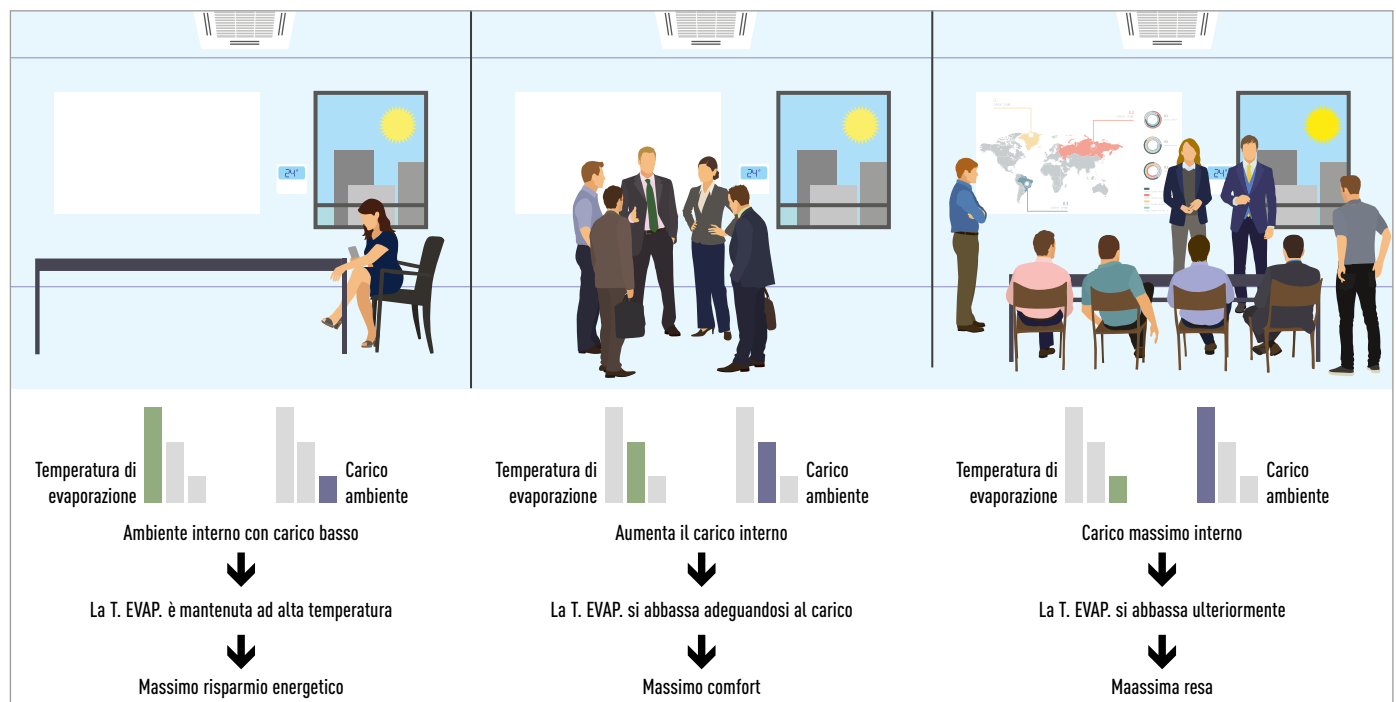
24°

Temperatura di evaporazione

Carico ambiente

Ambiente interno con carico basso

La T. EVAP. è mantenuta ad alta temperatura

Massimo risparmio energetico

24°

Temperatura di evaporazione

Carico ambiente

Aumenta il carico interno

La T. EVAP. si abbassa adeguandosi al carico

Massimo comfort

24°

Temperatura di evaporazione

Carico ambiente

Carico massimo interno

La T. EVAP. si abbassa ulteriormente

Maassima resa